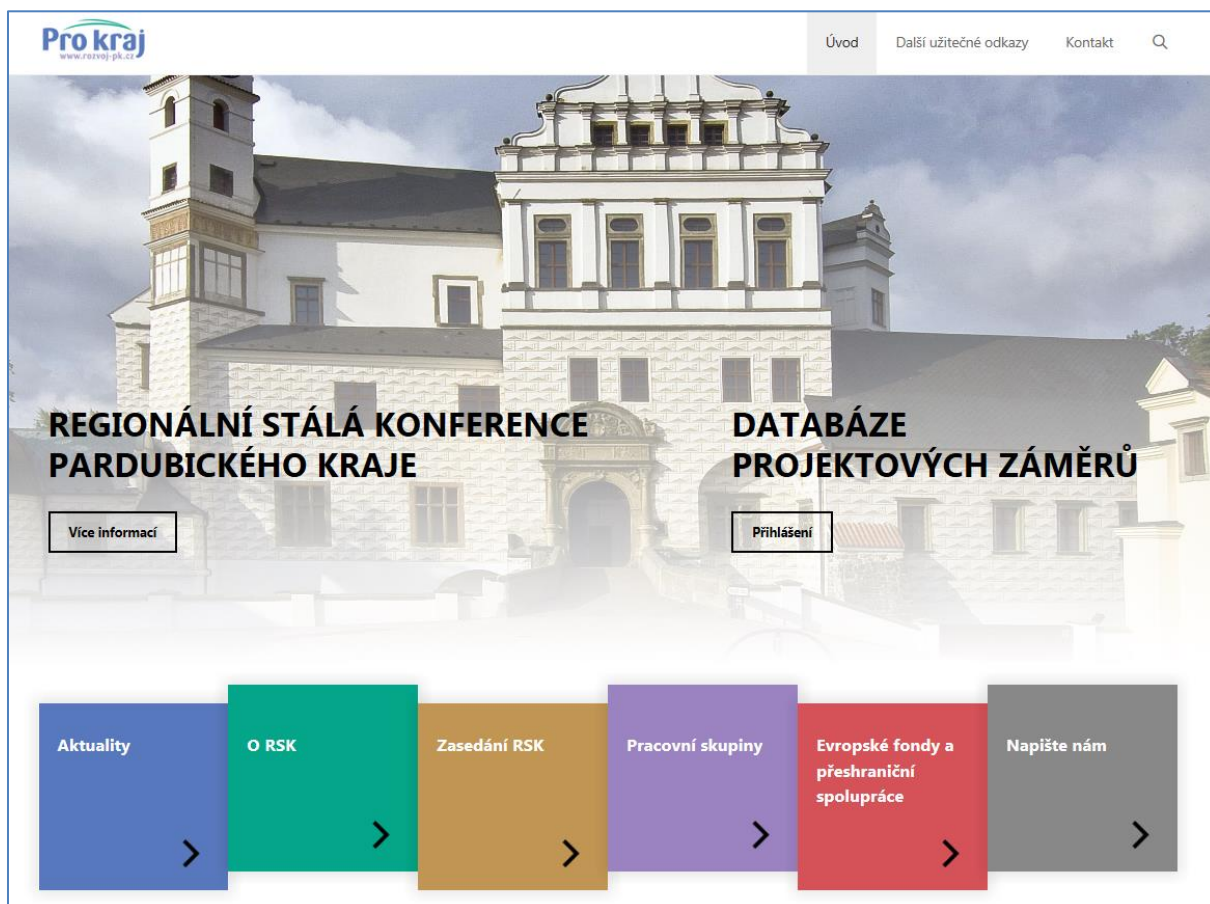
Pro kraj
www.rozvoj-pk.cz

Úvod Další užitečné odkazy Kontakt

REGIONÁLNÍ STÁLÁ KONFERENCE PARDUBICKÉHO KRAJE

Více informací

DATABÁZE PROJEKTOVÝCH ZÁMĚRŮ

Přihlášení

Aktuality

O RSK

Zasedání RSK

Pracovní skupiny

Evropské fondy a přeshraniční spolupráce

Napište nám